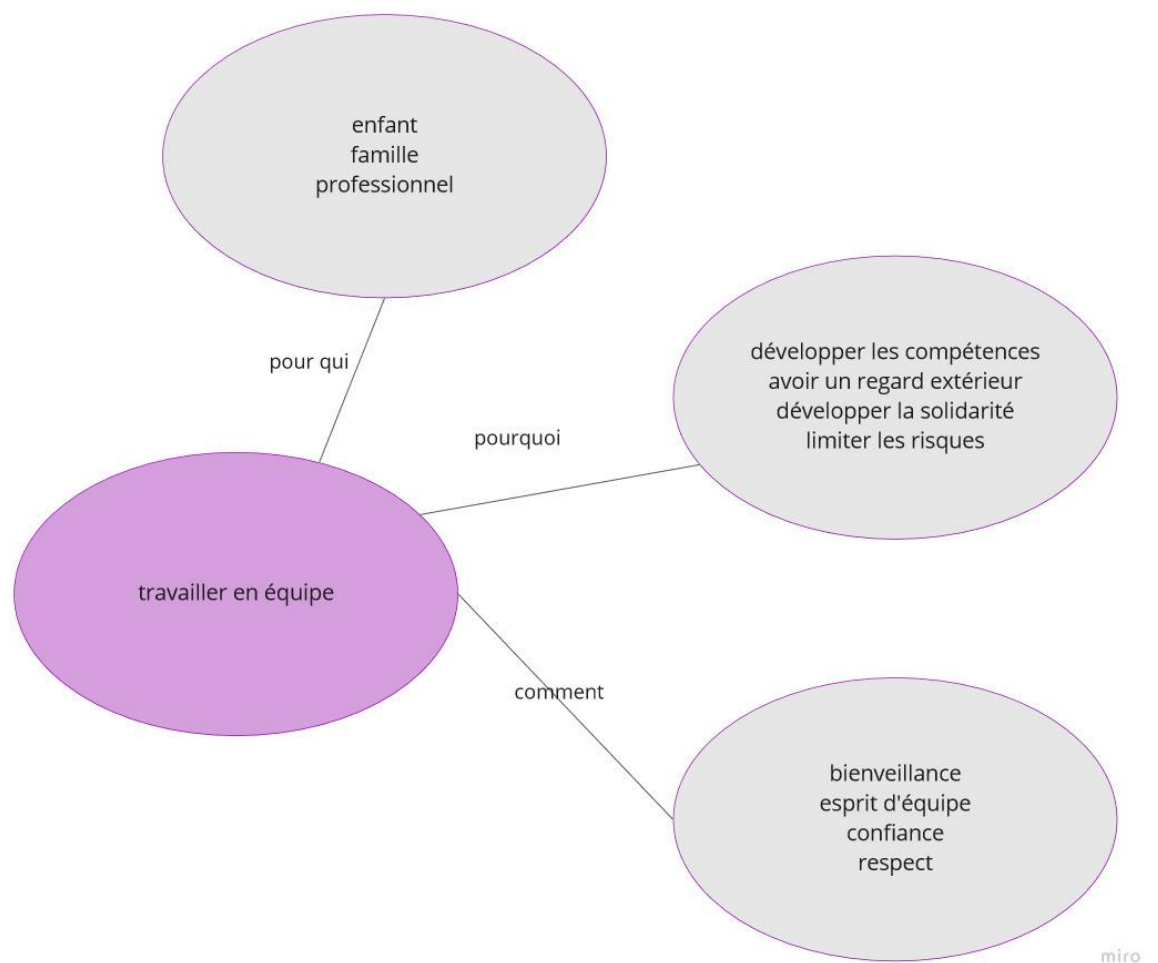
enfant
famille
professionnel

pour qui

développer les compétences
avoir un regard extérieur
développer la solidarité
limiter les risques

pourquoi

travailler en équipe

comment

bienveillance
esprit d'équipe
confiance
respect

miro